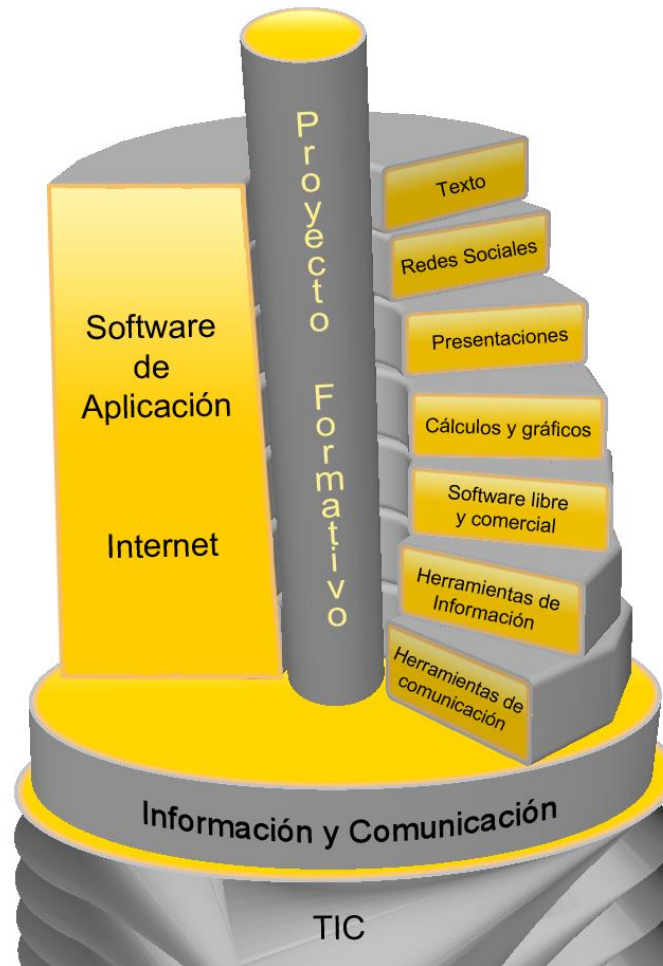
Proyecto Formativo

Texto

Redes Sociales

Presentaciones

Cálculos y gráficos

Software libre y comercial

Herramientas de Información

Herramientas de comunicación

Software de Aplicación

Internet

Información y Comunicación

TIC